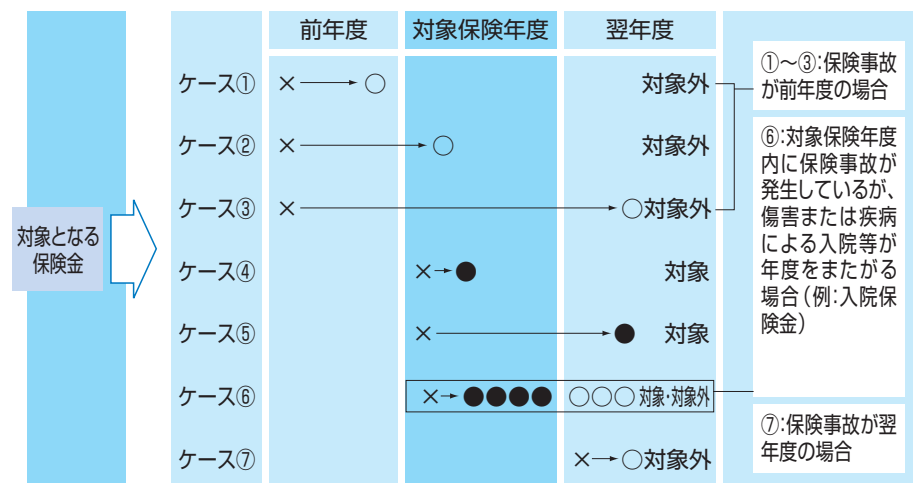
対象となる保険金

| | 前年度 | 対象保険年度 | 翌年度 |
|---|---|---|---|
| ケース① | ×→○ | | 対象外 |
| ケース② | × | →○ | 対象外 |
| ケース③ | × | | →○対象外 |
| ケース④ | | ×→● | 対象 |
| ケース⑤ | | ×→● | 対象 |
| ケース⑥ | | ×→●●●● | ○○○ 対象・対象外 |
| ケース⑦ | | | ×→○対象外 |

①～③:保険事故が前年度の場合

⑥:対象保険年度内に保険事故が発生しているが、傷害または疾病による入院等が年度をまたがる場合（例:入院保険金）

⑦:保険事故が翌年度の場合